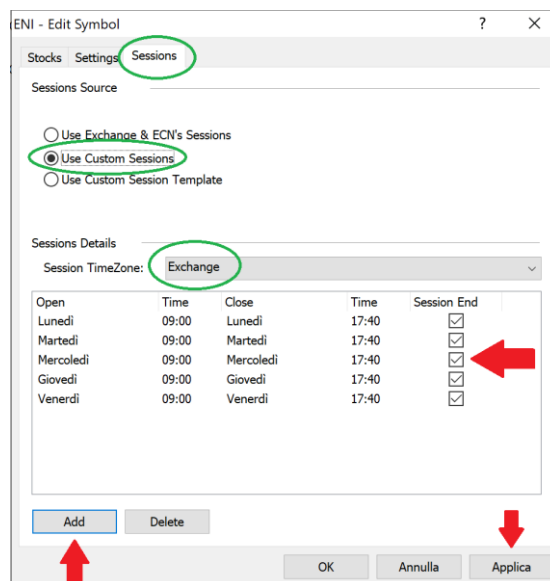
ENI - Edit Symbol
?
X
Stocks Settings Sessions
Sessions Source
Use Exchange & ECN's Sessions
Use Custom Sessions
Use Custom Session Template
Sessions Details
Session TimeZone: Exchange

| Open | Time | Close | Time | Session End |
|---|---|---|---|---|
| Lunedì | 09:00 | Lunedì | 17:40 | ☑ |
| Martedì | 09:00 | Martedì | 17:40 | ☑ |
| Mercoledì | 09:00 | Mercoledì | 17:40 | ☑ |
| Giovedì | 09:00 | Giovedì | 17:40 | ☑ |
| Venerdì | 09:00 | Venerdì | 17:40 | ☑ |

Add Delete
OK Annulla Applica